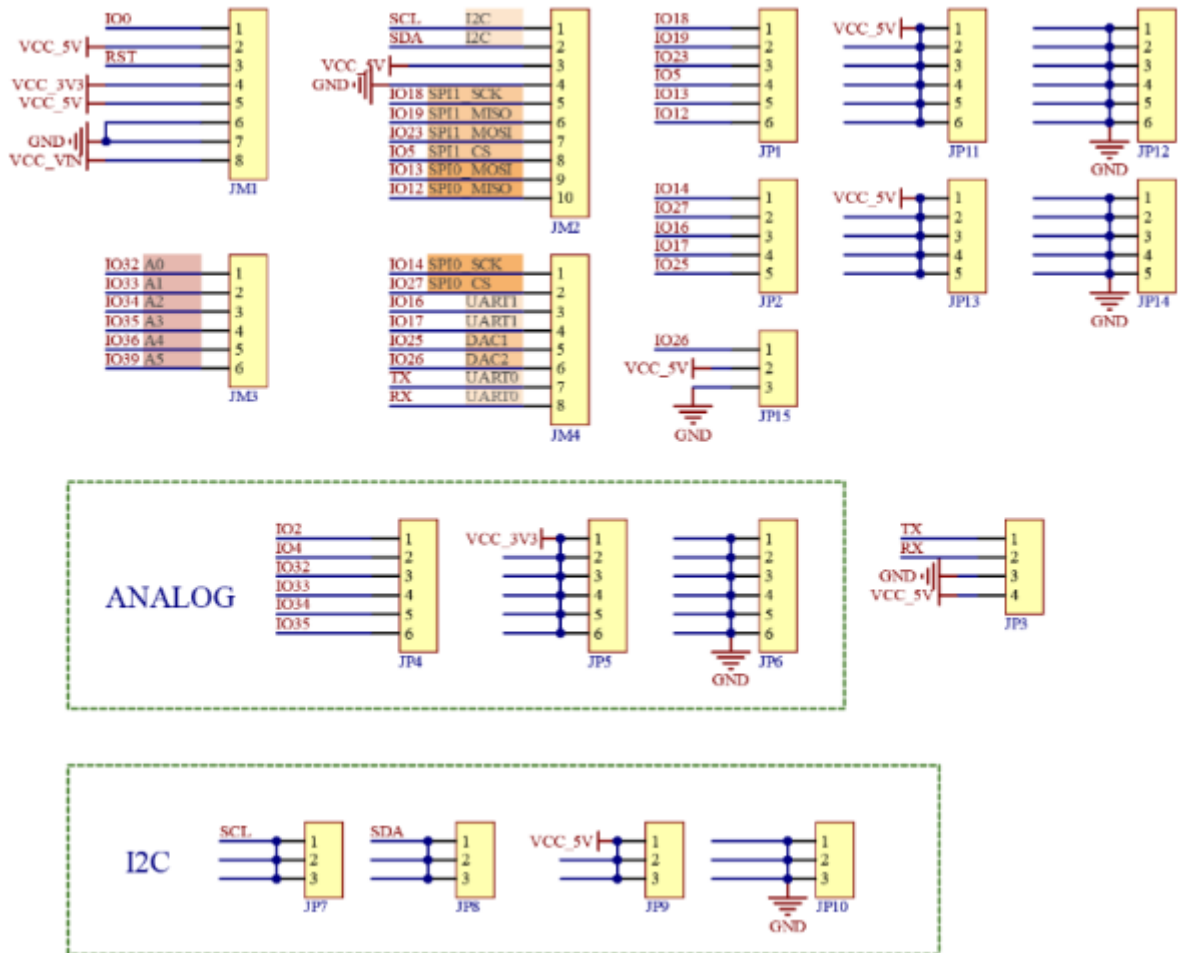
IO0
VCC_5V
RST
VCC_3V3
VCC_5V
GND
VCC_VIN
1
2
3
4
5
6
7
8
JM1

SCL I2C
SDA I2C
VCC_5V
GND
IO18 SPI1 SCK
IO19 SPI1 MISO
IO23 SPI1 MOSI
IO5 SPI1 CS
IO13 SPI0 MOSI
IO12 SPI0 MISO
1
2
3
4
5
6
7
8
9
10
JM2

IO18
IO19
IO23
IO5
IO13
IO12
1
2
3
4
5
6
JP1

VCC_5V
1
2
3
4
5
6
JP11

1
2
3
4
5
6
GND
JP12

IO14
IO27
IO16
IO17
IO25
1
2
3
4
5
JP2

VCC_5V
1
2
3
4
5
JP13

1
2
3
4
5
GND
JP14

IO32 A0
IO33 A1
IO34 A2
IO35 A3
IO36 A4
IO39 A5
1
2
3
4
5
6
JM3

IO14 SPI0 SCK
IO27 SPI0 CS
IO16 UART1
IO17 UART1
IO25 DAC1
IO26 DAC2
TX UART0
RX UART0
1
2
3
4
5
6
7
8
JM4

IO26
VCC_5V
GND
1
2
3
JP15

ANALOG
IO2
IO4
IO32
IO33
IO34
IO35
1
2
3
4
5
6
JP4

VCC_3V3
1
2
3
4
5
6
JP5

1
2
3
4
5
6
GND
JP6

TX
RX
GND
VCC_5V
1
2
3
4
JP3

I2C
SCL
1
2
3
JP7

SDA
1
2
3
JP8

VCC_5V
1
2
3
JP9

1
2
3
GND
JP10